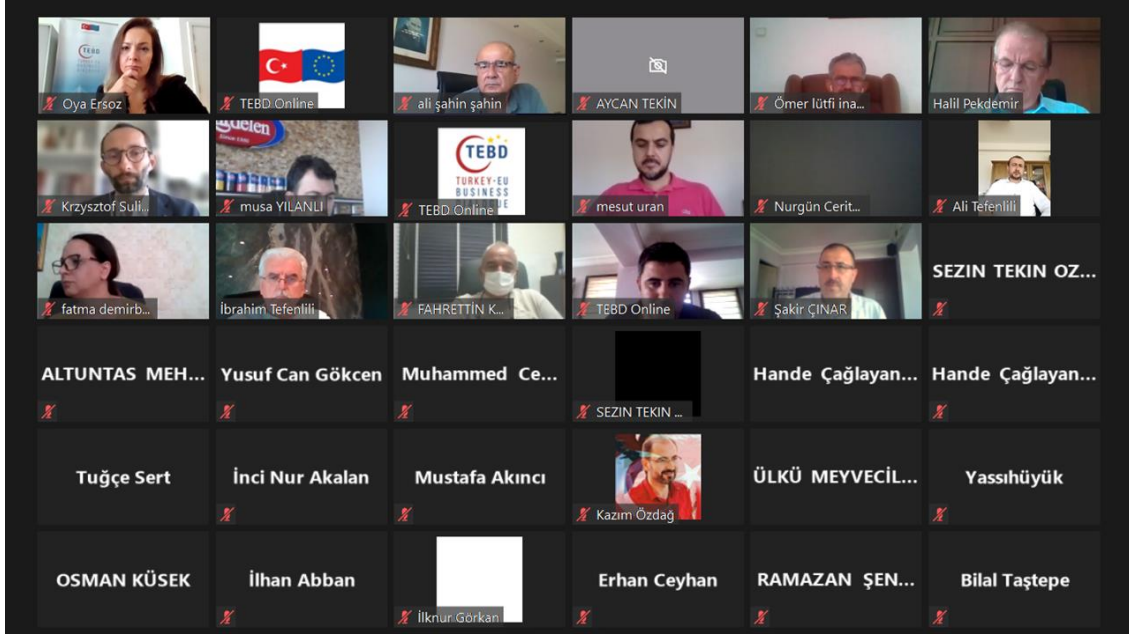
Oya Ersoz

TEBD Online

ali şahin şahin

AYCAN TEKİN

Ömer lütfi ina...

Halil Pekdemir

Krzysztof Suli...

musa YILANLI

TEBD
TURKEY-EU BUSINESS
TEBD Online

mesut uran

Nurgün Cerit...

Ali Tefenlili

fatma demirb...

İbrahim Tefenlili

FAHRETTİN K...

TEBD Online

Şakir ÇINAR

SEZIN TEKIN OZ...

ALTUNTAS MEH...

Yusuf Can Gökcen

Muhammed Ce...

SEZIN TEKIN ...

Hande Çağlayan...

Hande Çağlayan...

Tuğçe Sert

İnci Nur Akalan

Mustafa Akıncı

Kazım Özdağ

ÜLKÜ MEYVECİL...

Yassıhüyük

OSMAN KÜSEK

İlhan Abban

İlknur Görkan

Erhan Ceyhan

RAMAZAN ŞEN...

Bilal Taştepe